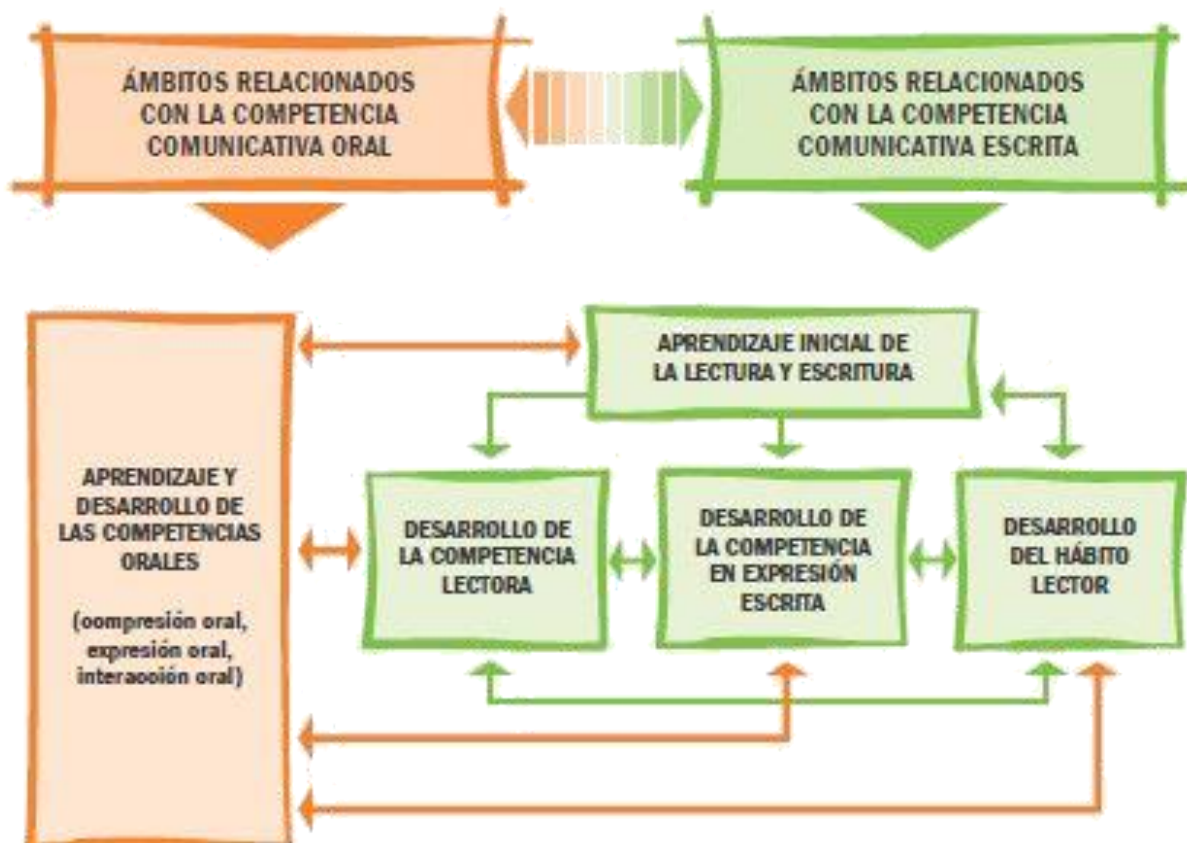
ÁMBITOS RELACIONADOS CON LA COMPETENCIA COMUNICATIVA ORAL

ÁMBITOS RELACIONADOS CON LA COMPETENCIA COMUNICATIVA ESCRITA

APRENDIZAJE Y DESARROLLO DE LAS COMPETENCIAS ORALES

(oompresión oral, expresión oral, interaooión oral)

APRENDIZAJE INICIAL DE LA LECTURA Y ESCRITURA

DESARROLLO DE LA COMPETENCIA LECTORA

DESARROLLO DE LA COMPETENCIA EN EXPRESIÓN ESCRITA

DESARROLLO DEL HÁBITO LECTOR